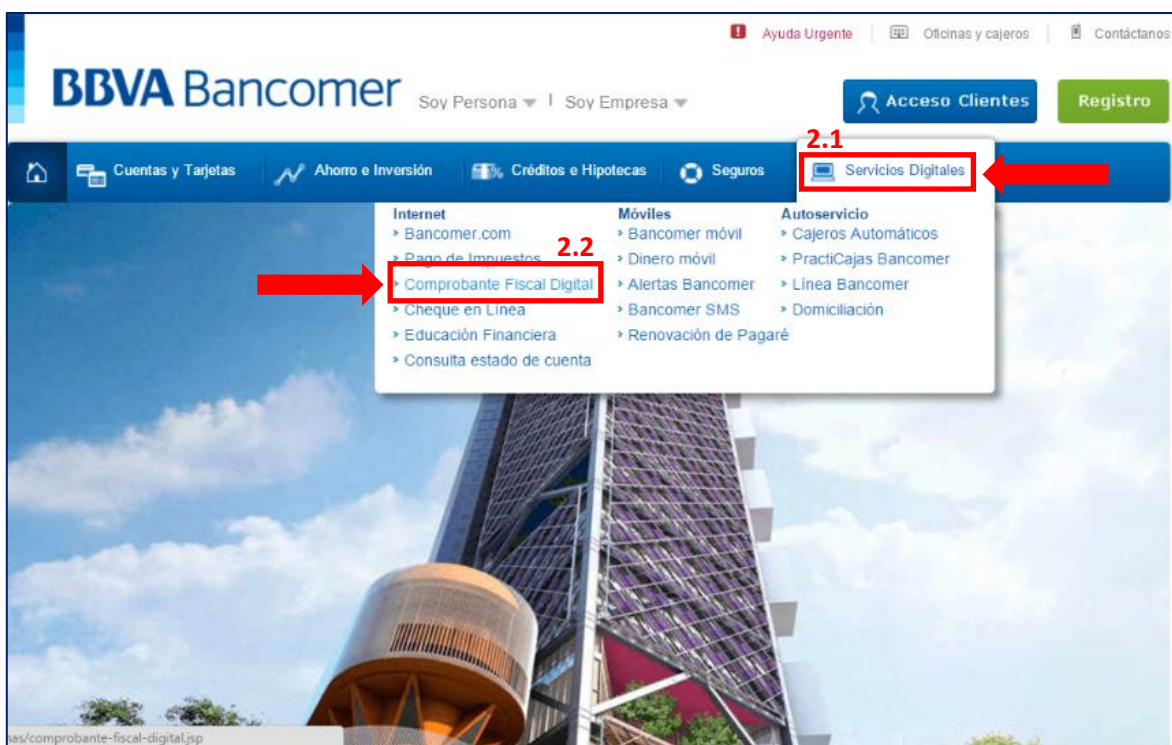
Ayuda Urgente | Oficinas y cajeros | Contáctanos

BBVA Bancomer Soy Persona | Soy Empresa

Acceso Clientes Registro

2.1

Cuentas y Tarjetas Ahorro e Inversión Créditos e Hipotecas Seguros Servicios Digitales

Internet
› Bancomer.com
› Pago de Impuestos
› Comprobante Fiscal Digital
› Cheque en Línea
› Educación Financiera
› Consulta estado de cuenta

2.2

Móviles
› Bancomer móvil
› Dinero móvil
› Alertas Bancomer
› Bancomer SMS
› Renovación de Pagaré

Autoservicio
› Cajeros Automáticos
› PractiCajas Bancomer
› Línea Bancomer
› Domiciliación

nas/comprobante-fiscal-digital.jsp